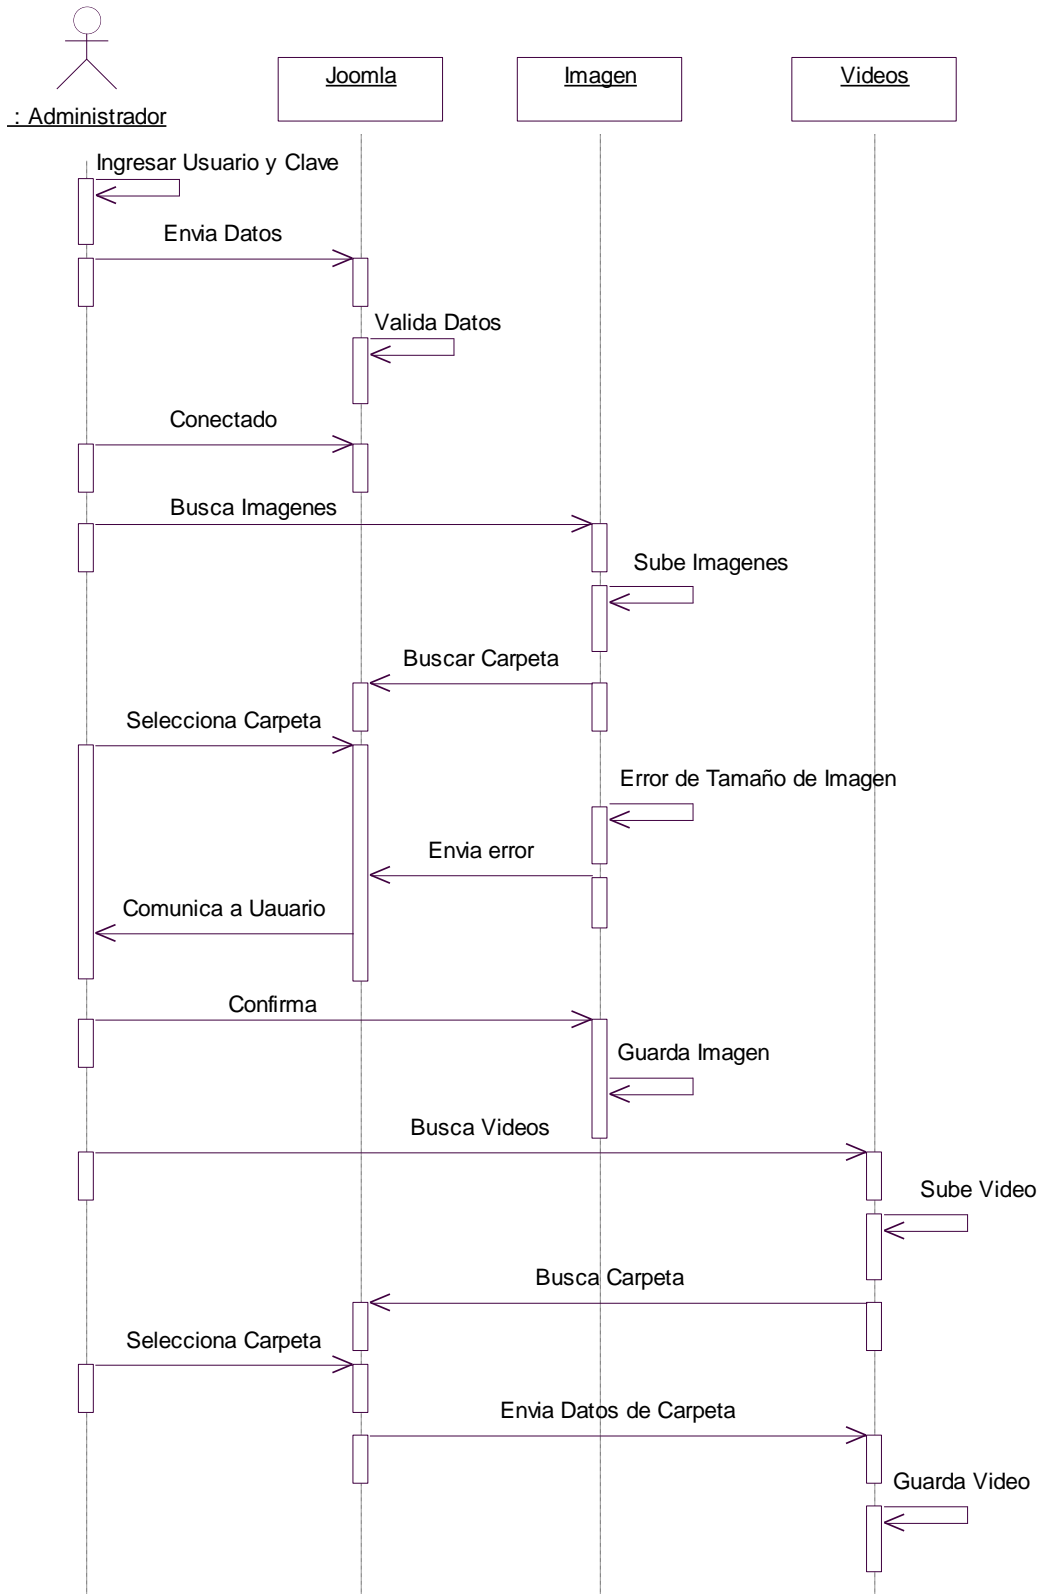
: Administrador

Joomla

Imagen

Videos

Ingresar Usuario y Clave

Envia Datos

Valida Datos

Conectado

Busca Imagenes

Sube Imagenes

Buscar Carpeta

Selecciona Carpeta

Error de Tamaño de Imagen

Envia error

Comunica a Uauario

Confirma

Guarda Imagen

Busca Videos

Sube Video

Busca Carpeta

Selecciona Carpeta

Envia Datos de Carpeta

Guarda Video